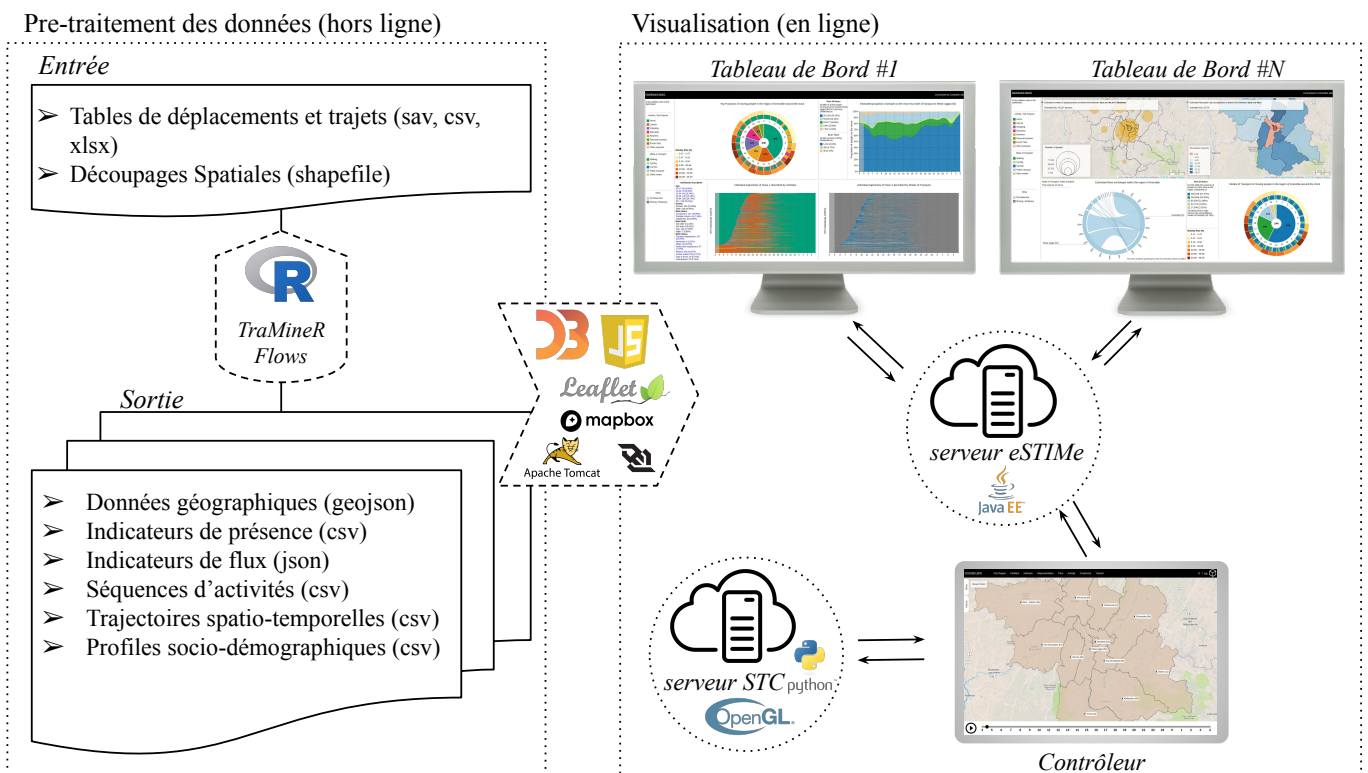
Pre-traitement des données (hors ligne)

Entrée

➢ Tables de déplacements et trajets (sav, csv, xlsx)
➢ Découpages Spatiales (shapefile)

R

TraMineR
Flows

Sortie

➢ Données géographiques (geojson)
➢ Indicateurs de présence (csv)
➢ Indicateurs de flux (json)
➢ Séquences d'activités (csv)
➢ Trajectoires spatio-temporelles (csv)
➢ Profiles socio-démographiques (csv)

D3 JS
Leaflet
mapbox
Apache Tomcat

Visualisation (en ligne)

Tableau de Bord #1

Tableau de Bord #N

serveur eSTIMe
Java EE

serveur STC python
OpenGL

Contrôleur